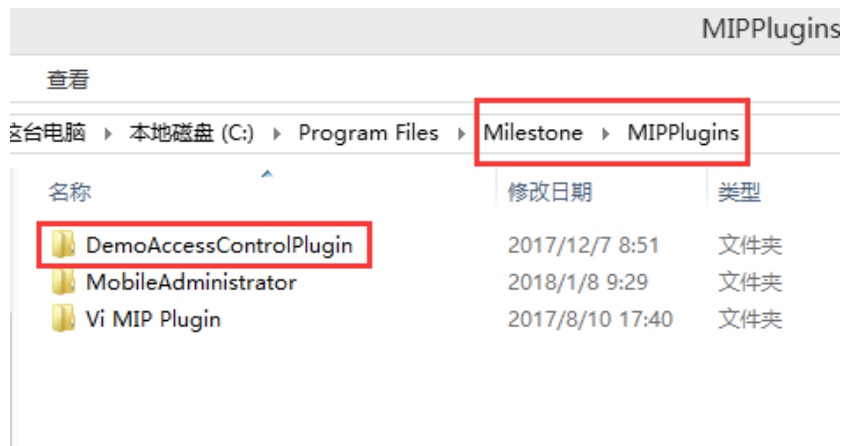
MIPPlugins

查看

这台电脑 ▸ 本地磁盘 (C:) ▸ Program Files ▸ Milestone ▸ MIPPlugins

| 名称 | 修改日期 | 类型 |
|---|---|---|
| DemoAccessControlPlugin | 2017/12/7 8:51 | 文件夹 |
| MobileAdministrator | 2018/1/8 9:29 | 文件夹 |
| Vi MIP Plugin | 2017/8/10 17:40 | 文件夹 |